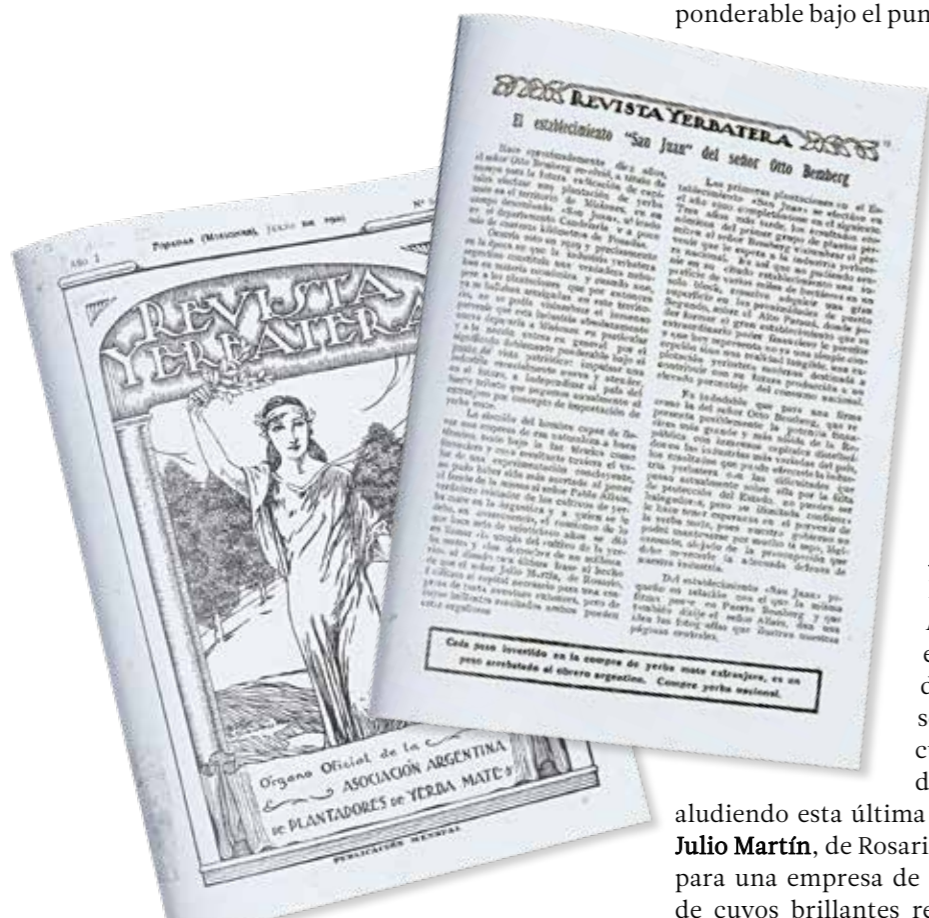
ponderable bajo el pun

REVISTA YERBATERA

El establecimiento "San Juan" del señor Otto Bemberg

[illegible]

Cada peso invertido en la compra de yerba mate extranjera, es un peso arrebatado al obrero argentino. Compre yerba nacional.

Año 1

Posadas (Misiones), Julio de 1920

REVISTA YERBATERA

Órgano Oficial de la ASOCIACIÓN ARGENTINA DE PLANTADORES DE YERBA MATE

PUBLICACIÓN MENSUAL

aludiendo esta última

Julio Martín, de Rosari

para una empresa de

de cuyos brillantes re